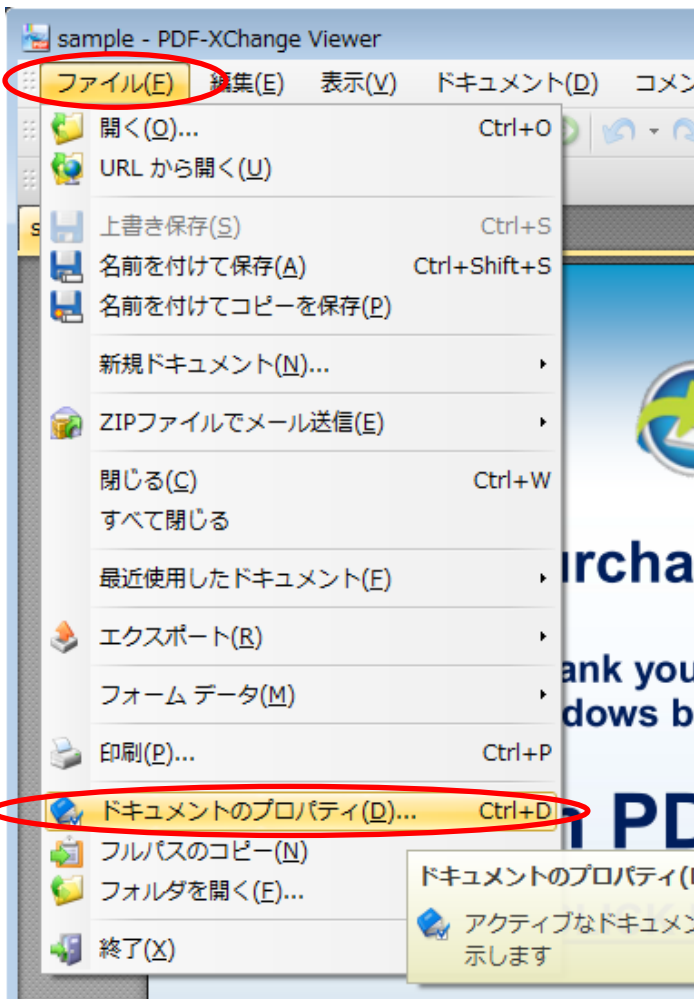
sample - PDF-XChange Viewer

ファイル(F) 編集(E) 表示(V) ドキュメント(D) コメン

開く(O)... Ctrl+O
URL から開く(U)
上書き保存(S) Ctrl+S
名前を付けて保存(A) Ctrl+Shift+S
名前を付けてコピーを保存(P)
新規ドキュメント(N)...
ZIPファイルでメール送信(E)
閉じる(C) Ctrl+W
すべて閉じる
最近使用したドキュメント(F)
エクスポート(R)
フォーム データ(M)
印刷(P)... Ctrl+P
ドキュメントのプロパティ(D)... Ctrl+D
フルパスのコピー(N)
フォルダを開く(F)...
終了(X)

rcha
ank you
dows b
PD

ドキュメントのプロパティ(
アクティブなドキュメン
示します